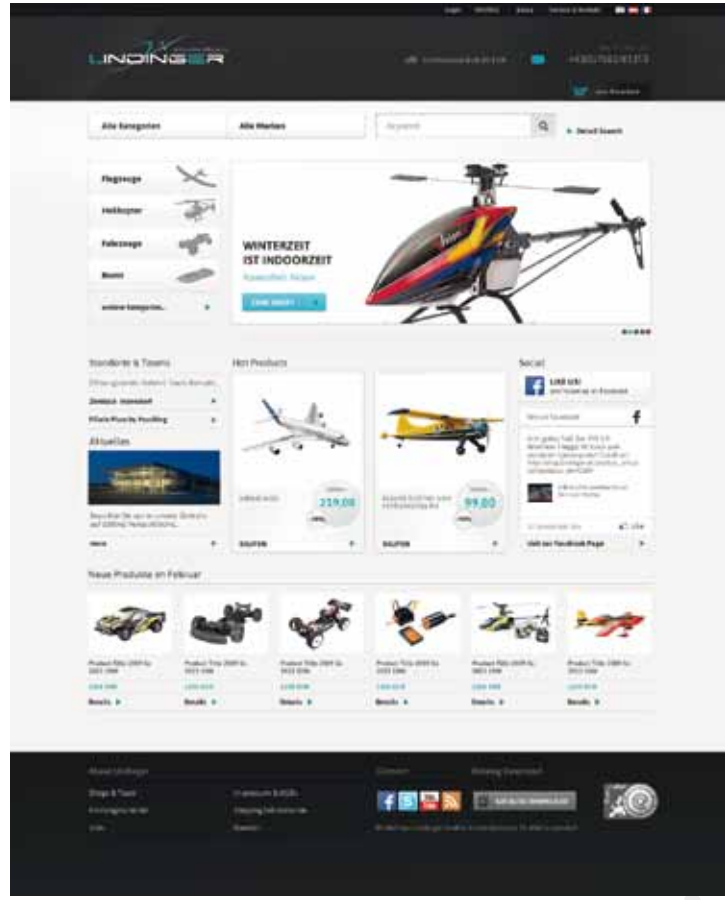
Login Wishlist Konto Versand & Kontakt

LINDINGER

+43(0)7582/8131

Alle Kategorien

Alle Marken

Keyword

Detail Search

Flugzeuge

Helikopter

Fahrzeuge

Boote

andere Kategorien...

WINTERZEIT IST INDOORZEIT

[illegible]

Standorte & Touren

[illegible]

Zentrale Inzersdorf

Filiale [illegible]

Aktuelles

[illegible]

mehr

Hot Products

219,00

KAUFEN

99,00

KAUFEN

Social

LIKE US!

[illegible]

Visit our Facebook Page

Neue Produkte im Februar

Product Title

Details

Product Title

Details

Product Title

Details

Product Title

Details

Product Title

Details

Product Title

Details

Über Lindinger

Shops & Touren

Connect

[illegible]